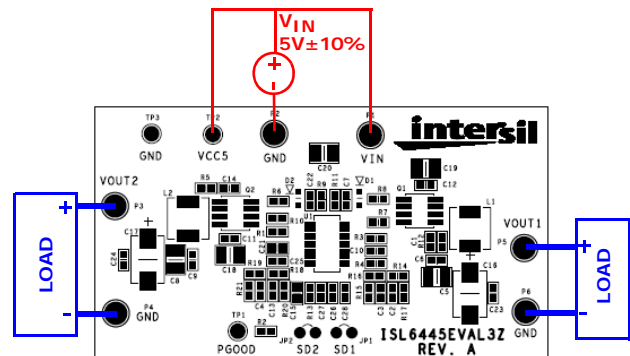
$V_{IN}$
5V±10%
+

TP3
GND
TP2
VCC5
P2
GND
P1
VIN
intersil

VOUT2
P3
+
LOAD
-
P4
GND

C20
C22 R9 C7 R11
D2 D1
R5 C14
Q2
L2
C19
C12
Q1
L1
R10
R7
C17
C11
R8
C21
R3
R1
C24
C8 C9
C18 R19
C25
R4
R13
C1
C6
C16
VOUT1
P5
+
LOAD
-
R16 R14
R21
C10
C5
C4 C3 R12 R20
R15
C2 C13
R17 R18
C23
P6
GND
TP1
PGOOD
R2
JP2 SD2 SD1 JP1
ISL6445EVAL3Z
REV. A